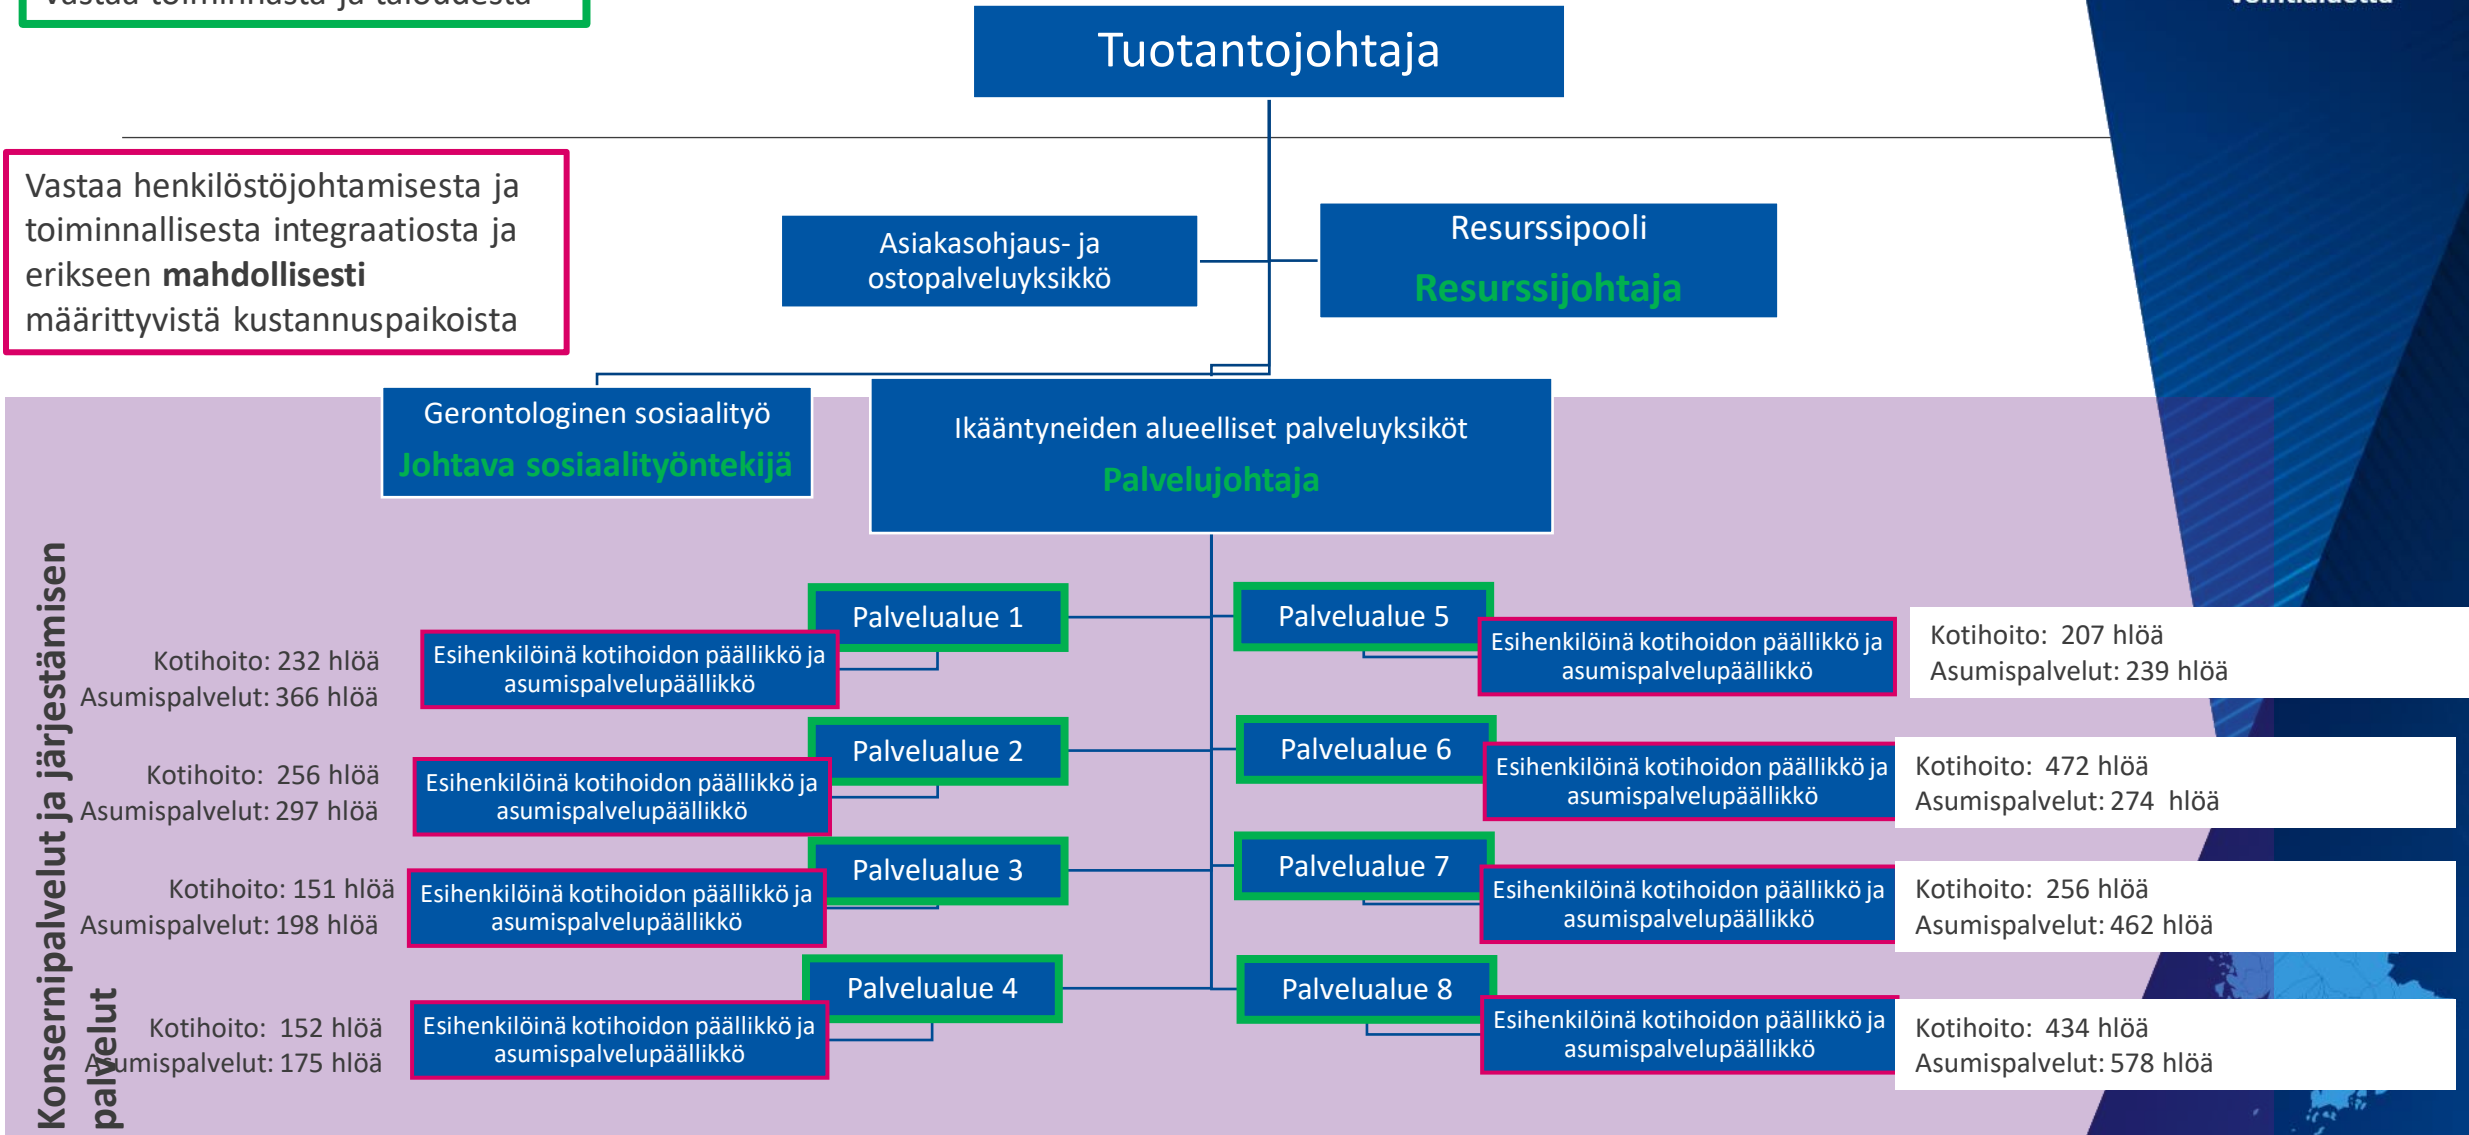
Vastaa toiminnasta ja taloudesta

Tuotantojohtaja

Vastaa henkilöstöjohtamisesta ja toiminnallisesta integraatiosta ja erikseen **mahdollisesti** määrittyvistä kustannuspaikoista

Asiakasohjaus- ja ostopalveluyksikkö

Resurssipooli
Resurssijohtaja

Gerontologinen sosiaalityö
Johtava sosiaalityöntekijä

Ikääntyneiden alueelliset palveluyksiköt
Palvelujohtaja

Konsernipalvelut ja järjestämisen palvelut

Kotihoito: 232 hlöä
Asumispalvelut: 366 hlöä

Palvelualue 1
Esihenkilöinä kotihoidon päällikkö ja asumispalvelupäällikkö

Kotihoito: 256 hlöä
Asumispalvelut: 297 hlöä

Palvelualue 2
Esihenkilöinä kotihoidon päällikkö ja asumispalvelupäällikkö

Kotihoito: 151 hlöä
Asumispalvelut: 198 hlöä

Palvelualue 3
Esihenkilöinä kotihoidon päällikkö ja asumispalvelupäällikkö

Kotihoito: 152 hlöä
Asumispalvelut: 175 hlöä

Palvelualue 4
Esihenkilöinä kotihoidon päällikkö ja asumispalvelupäällikkö

Palvelualue 5
Esihenkilöinä kotihoidon päällikkö ja asumispalvelupäällikkö
Kotihoito: 207 hlöä
Asumispalvelut: 239 hlöä

Palvelualue 6
Esihenkilöinä kotihoidon päällikkö ja asumispalvelupäällikkö
Kotihoito: 472 hlöä
Asumispalvelut: 274 hlöä

Palvelualue 7
Esihenkilöinä kotihoidon päällikkö ja asumispalvelupäällikkö
Kotihoito: 256 hlöä
Asumispalvelut: 462 hlöä

Palvelualue 8
Esihenkilöinä kotihoidon päällikkö ja asumispalvelupäällikkö
Kotihoito: 434 hlöä
Asumispalvelut: 578 hlöä